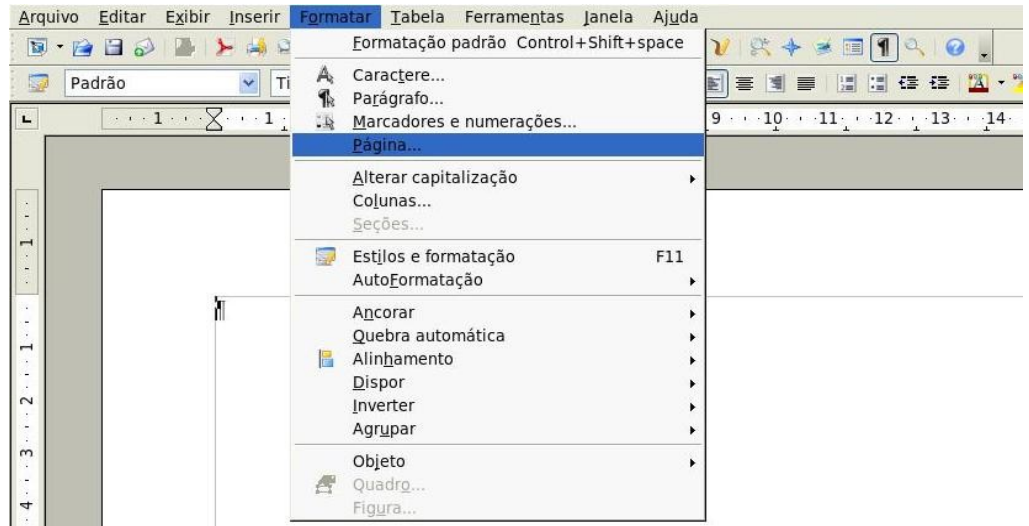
Arquivo Editar Exibir Inserir Formatar Tabela Ferramentas Janela Ajuda

Padrão Ti

Formatação padrão Control+Shift+space
Caractere...
Parágrafo...
Marcadores e numerações...
Página...
Alterar capitalização
Colunas...
Seções...
Estilos e formatação F11
AutoFormatação
Ancorar
Quebra automática
Alinhamento
Dispor
Inverter
Agrupar
Objeto
Quadro...
Figura...

1 1 9 10 11 12 13 14

1 1 2 3 4